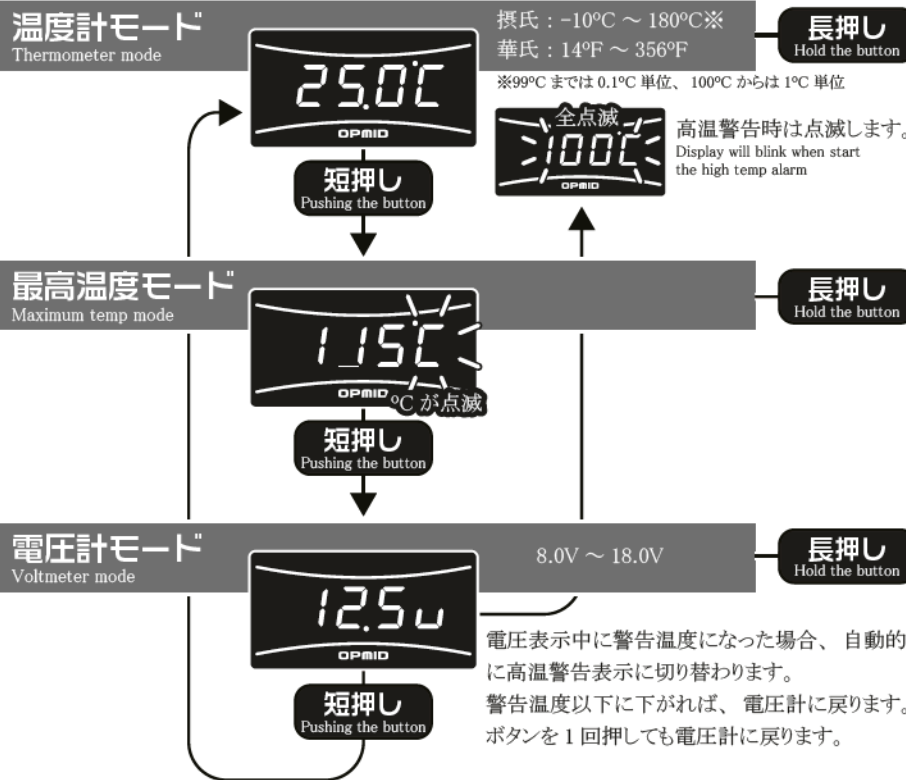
温度計モード
Thermometer mode

摂氏：-10ºC ～ 180ºC※
華氏：14ºF ～ 356ºF
※99ºC までは 0.1ºC 単位、100ºC からは 1ºC 単位

長押し
Hold the button

25.0C
OPMID

全点滅
100C
OPMID

高温警告時は点滅します。
Display will blink when start the high temp alarm

短押し
Pushing the button

最高温度モード
Maximum temp mode

長押し
Hold the button

1_15C
OPMID
ºC が点滅

短押し
Pushing the button

電圧計モード
Voltmeter mode

8.0V ～ 18.0V

長押し
Hold the button

12.5u
OPMID

電圧表示中に警告温度になった場合、自動的に高温警告表示に切り替わります。
警告温度以下に下がれば、電圧計に戻ります。
ボタンを 1 回押しても電圧計に戻ります。

短押し
Pushing the button